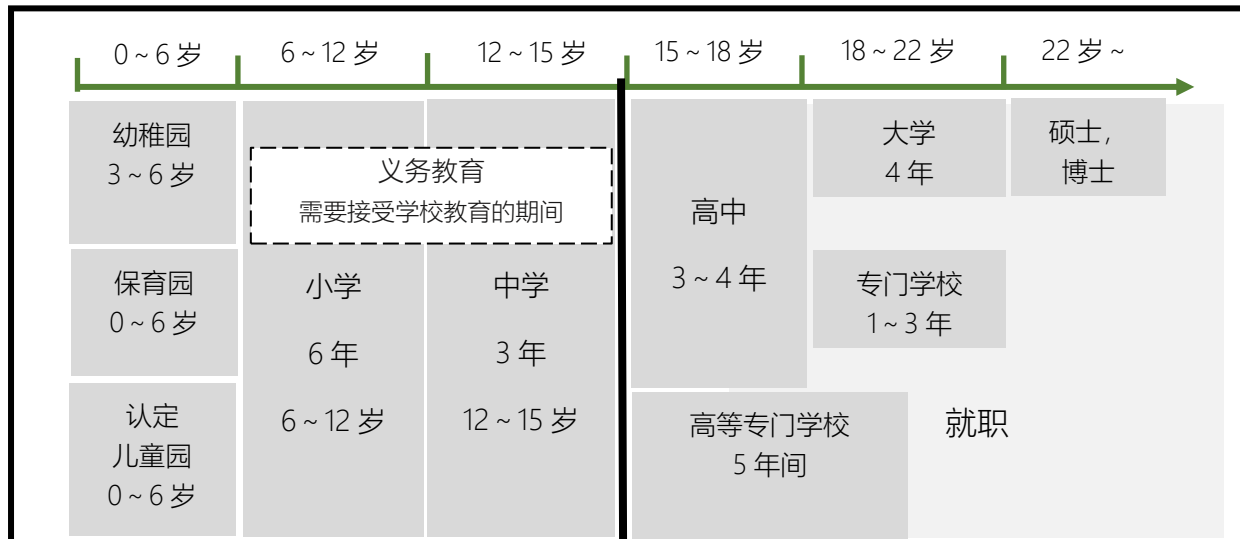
0 ~ 6 岁 | 6 ~ 12 岁 | 12 ~ 15 岁 | 15 ~ 18 岁 | 18 ~ 22 岁 | 22 岁 ~

幼稚园
3 ~ 6 岁

保育园
0 ~ 6 岁

认定
儿童园
0 ~ 6 岁

义务教育
需要接受学校教育的期间

小学
6 年
6 ~ 12 岁

中学
3 年
12 ~ 15 岁

高中
3 ~ 4 年

高等专门学校
5 年间

大学
4 年

专门学校
1 ~ 3 年

硕士，
博士

就职